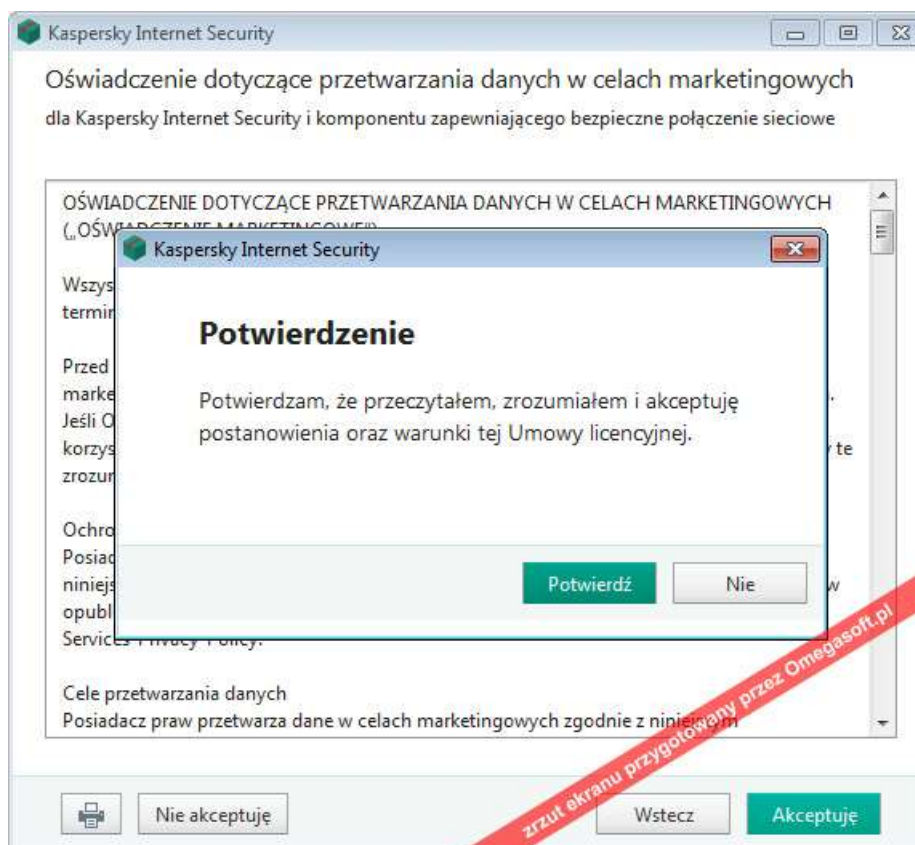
Kaspersky Internet Security

Oświadczenie dotyczące przetwarzania danych w celach marketingowych

dla Kaspersky Internet Security i komponentu zapewniającego bezpieczne połączenie sieciowe

OŚWIADCZENIE DOTYCZĄCE PRZETWARZANIA DANYCH W CELACH MARKETINGOWYCH („OŚW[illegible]

Wszys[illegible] termi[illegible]

Przed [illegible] marke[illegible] Jeśli O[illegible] korzys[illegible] te zrozu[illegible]

Ochro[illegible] Posiad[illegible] niniejs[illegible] w opubl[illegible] Servic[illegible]

Cele przetwarzania danych

Posiadacz praw przetwarza dane w celach marketingowych zgodnie z niniejszym

Kaspersky Internet Security

Potwierdzenie

Potwierdzam, że przeczytałem, zrozumiałem i akceptuję postanowienia oraz warunki tej Umowy licencyjnej.

Potwierdź

Nie

Nie akceptuję

Wstecz

Akceptuję

zrzut ekranu przygotowany przez Omegasoft.pl